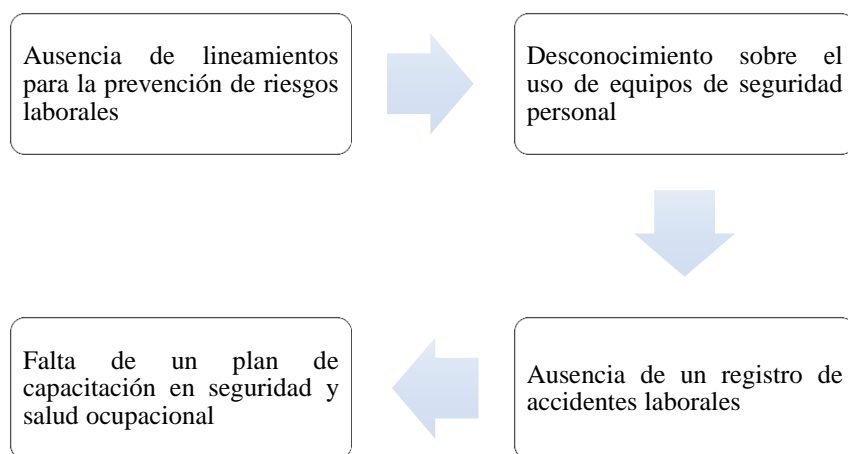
Ausencia de lineamientos para la prevención de riesgos laborales

Desconocimiento sobre el uso de equipos de seguridad personal

Ausencia de un registro de accidentes laborales

Falta de un plan de capacitación en seguridad y salud ocupacional